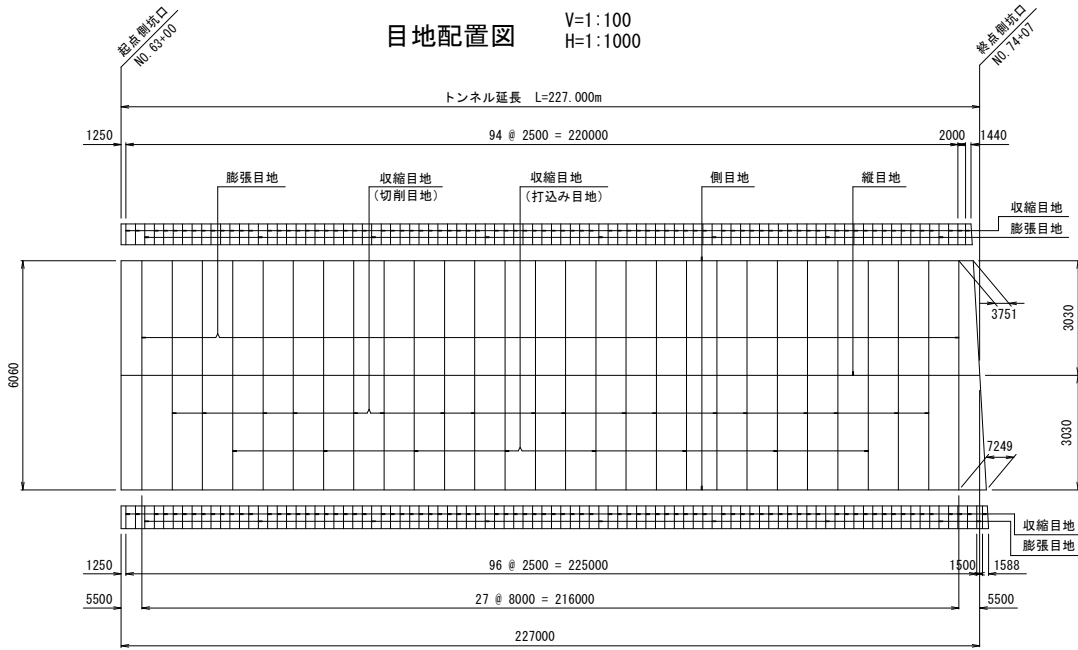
起点側坑口
NO.63+00

目地配置図
V=1:100
H=1:1000

終点側坑口
NO.74+07

トンネル延長 L=227.000m

1250
94 @ 2500 = 220000
2000
1440

膨張目地
収縮目地
（切削目地）
収縮目地
（打込み目地）
側目地
縦目地

収縮目地
膨張目地

3751
3030
6060
3030
7249

収縮目地
膨張目地

1250
96 @ 2500 = 225000
1500
1588

5500
27 @ 8000 = 216000
5500

227000